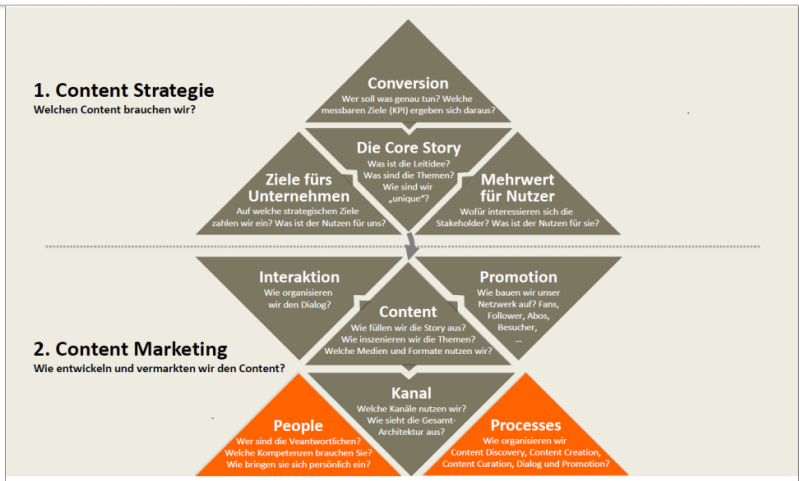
1. Content Strategie
Welchen Content brauchen wir?

Conversion
Wer soll was genau tun? Welche messbaren Ziele (KPI) ergeben sich daraus?

Die Core Story
Was ist die Leitidee? Was sind die Themen? Wie sind wir „unique"?

Ziele fürs Unternehmen
Auf welche strategischen Ziele zahlen wir ein? Was ist der Nutzen für uns?

Mehrwert für Nutzer
Wofür interessieren sich die Stakeholder? Was ist der Nutzen für sie?

Interaktion
Wie organisieren wir den Dialog?

Promotion
Wie bauen wir unser Netzwerk auf? Fans, Follower, Abos, Besucher, ...

Content
Wie füllen wir die Story aus? Wie inszenieren wir die Themen? Welche Medien und Formate nutzen wir?

2. Content Marketing
Wie entwickeln und vermarkten wir den Content?

Kanal
Welche Kanäle nutzen wir? Wie sieht die Gesamt-Architektur aus?

People
Wer sind die Veantwortlichen? Welche Kompetenzen brauchen Sie? Wie bringen sie sich persönlich ein?

Processes
Wie organisieren wir Content Discovery, Content Creation, Content Curation, Dialog und Promotion?